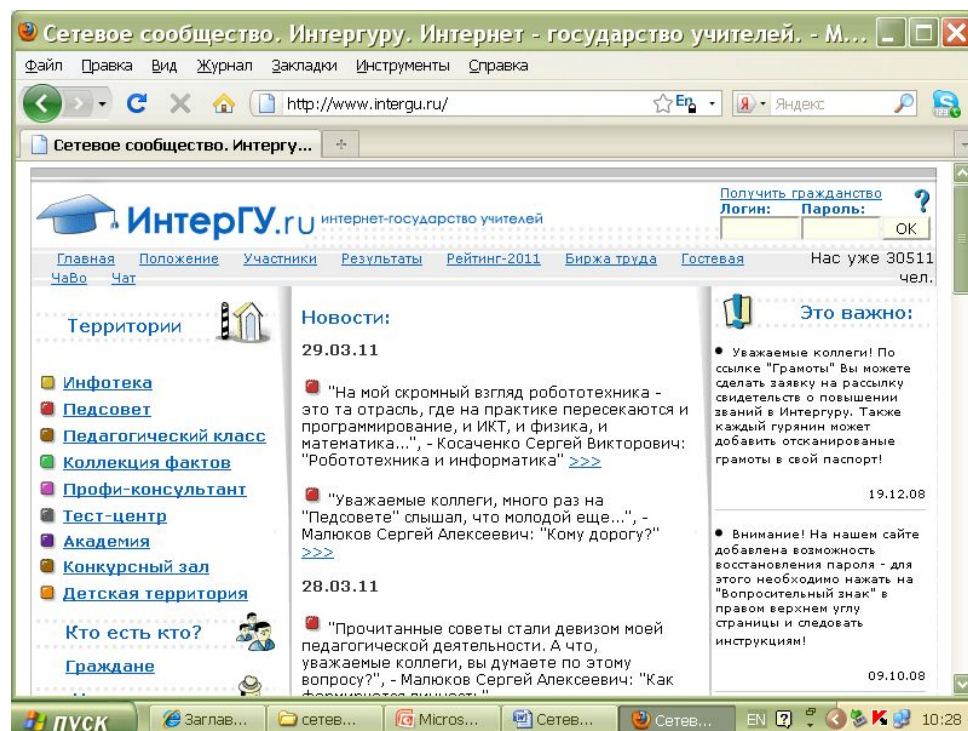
Сетевое сообщество. Интергуру. Интернет - государство учителей. - М...

Файл Правка Вид Журнал Закладки Инструменты Справка

http://www.intergu.ru/

Яндекс

Сетевое сообщество. Интергу...

Получить гражданство
Логин: Пароль:
ОК

ИнтерГУ.ru интернет-государство учителей

Главная Положение Участники Результаты Рейтинг-2011 Биржа труда Гостевая ЧаВо Чат

Нас уже 30511 чел.

Территории

Инфотека
Педсовет
Педагогический класс
Коллекция фактов
Профи-консультант
Тест-центр
Академия
Конкурсный зал
Детская территория

Кто есть кто?

Граждане

Новости:

29.03.11

"На мой скромный взгляд робототехника - это та отрасль, где на практике пересекаются и программирование, и ИКТ, и физика, и математика...", - Косаченко Сергей Викторович: "Робототехника и информатика" >>>

"Уважаемые коллеги, много раз на "Педсовете" слышал, что молодой еще...", - Малюков Сергей Алексеевич: "Кому дорогу?" >>>

28.03.11

"Прочитанные советы стали девизом моей педагогической деятельности. А что, уважаемые коллеги, вы думаете по этому вопросу?", - Малюков Сергей Алексеевич: "Как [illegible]

Это важно:

Уважаемые коллеги! По ссылке "Грамоты" Вы можете сделать заявку на рассылку свидетельств о повышении званий в Интергуру. Также каждый гурянин может добавить отсканированые грамоты в свой паспорт!

19.12.08

Внимание! На нашем сайте добавлена возможность восстановления пароля - для этого необходимо нажать на "Вопросительный знак" в правом верхнем углу страницы и следовать инструкциям!

09.10.08

пуск Заглав... сетев... Micros... Сетев... Сетев... EN 10:28